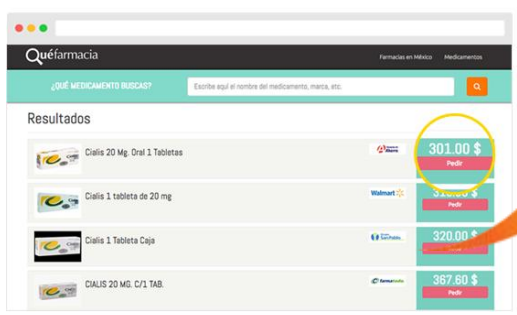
Quéfarmacia

Farmacias en México Medicamentos

¿QUÉ MEDICAMENTO BUSCAS?

Escribe aquí el nombre del medicamento, marca, etc.

Resultados

Cialis 20 Mg. Oral 1 Tabletas

301.00 $

Pedir

Cialis 1 tableta de 20 mg

Walmart

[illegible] $

Pedir

Cialis 1 Tableta Caja

San Pablo

320.00 $

Pedir

CIALIS 20 MG. C/1 TAB.

367.60 $

Pedir